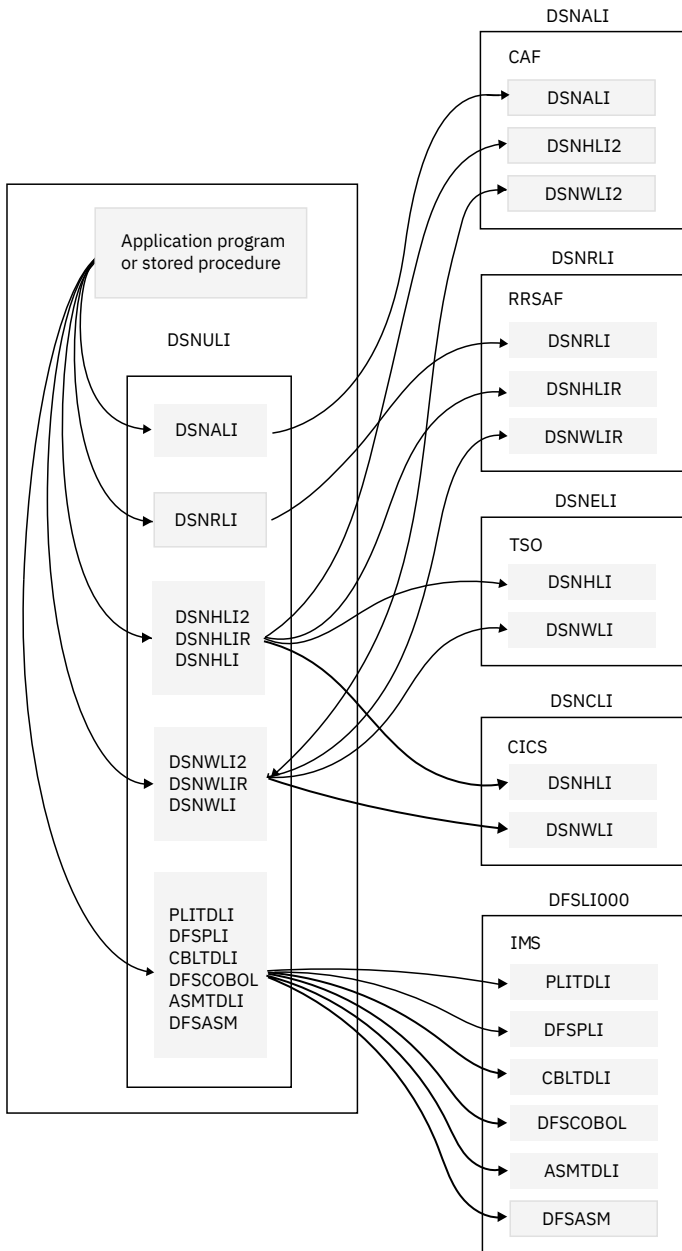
Application program or stored procedure

DSNULI

DSNALI

DSNRLI

DSNHLI2
DSNHLIR
DSNHLI

DSNWLI2
DSNWLIR
DSNWLI

PLITDLI
DFSPLI
CBLTDLI
DFSCOBOL
ASMTDLI
DFSASM

DSNALI

CAF

DSNALI

DSNHLI2

DSNWLI2

DSNRLI

RRSAF

DSNRLI

DSNHLIR

DSNWLIR

DSNELI

TSO

DSNHLI

DSNWLI

DSNCLI

CICS

DSNHLI

DSNWLI

DFSLI000

IMS

PLITDLI

DFSPLI

CBLTDLI

DFSCOBOL

ASMTDLI

DFSASM